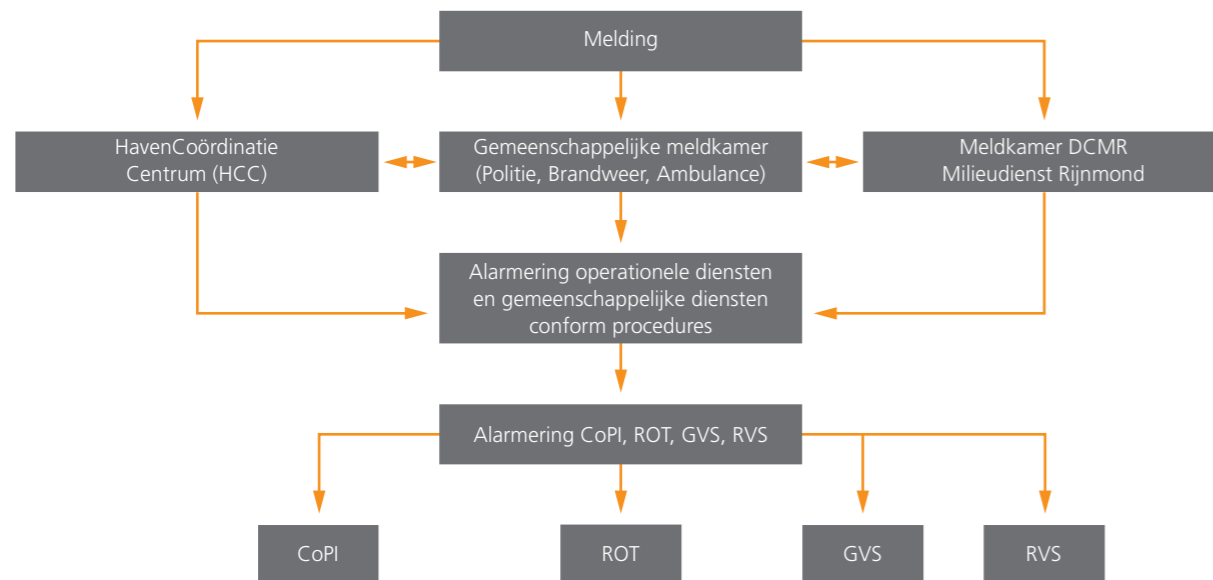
Melding

HavenCoördinatie Centrum (HCC)

Gemeenschappelijke meldkamer (Politie, Brandweer, Ambulance)

Meldkamer DCMR Milieudienst Rijnmond

Alarmering operationele diensten en gemeenschappelijke diensten conform procedures

Alarmering CoPI, ROT, GVS, RVS

CoPI

ROT

GVS

RVS